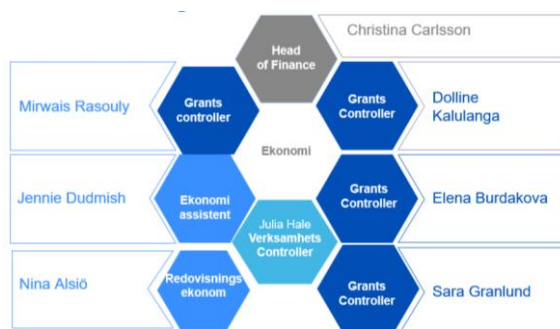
Head of Finance

Christina Carlsson

Mirwais Rasouly

Grants controller

Grants Controller

Dolline Kalulanga

Ekonomi

Jennie Dudmish

Ekonomi assistent

Grants Controller

Elena Burdakova

Julia Hale Verksamhets Controller

Nina Alsiö

Redovisnings ekonom

Grants Controller

Sara Granlund